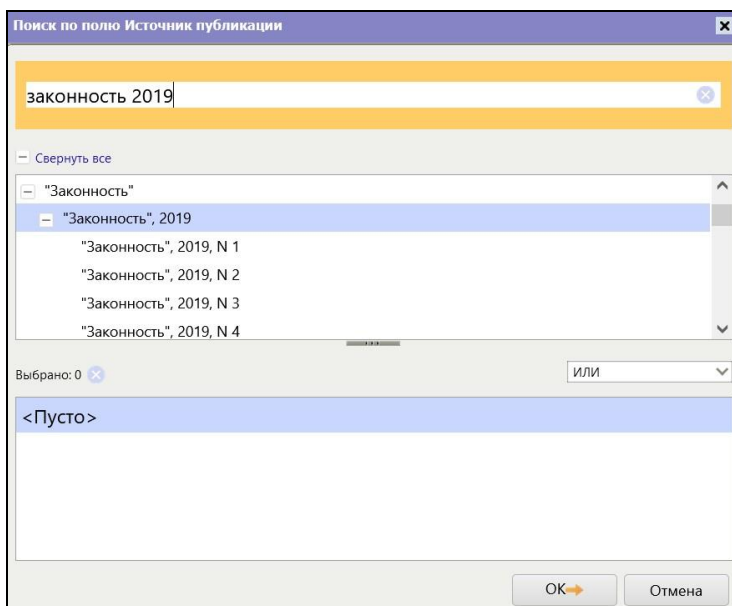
Поиск по полю Источник публикации

законность 2019

Свернуть все

"Законность"

"Законность", 2019

"Законность", 2019, N 1

"Законность", 2019, N 2

"Законность", 2019, N 3

"Законность", 2019, N 4

Выбрано: 0

ИЛИ

<Пусто>

OK

Отмена